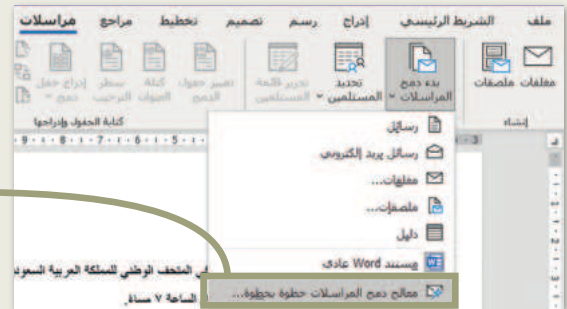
ملف الشريط الرئيسي إدراج رسم تصميم تخطيط مراجع مراسلات

مغلفات ملصقات
إنشاء

بدء دمج المراسلات
تحديد المستلمين
تحرير قائمة المستلمين
تمييز حقول الدمج
كتلة العنوان
سطر الترحيب
إدراج حقل دمج
كتابة الحقول وإدراجها

رسائل
رسائل بريد إلكتروني
مغلفات...
ملصقات...
دليل
مستند Word عادي
معالج دمج المراسلات خطوة بخطوة...

في المتحف الوطني للمملكة العربية السعود
الساعة ٧ مساءً